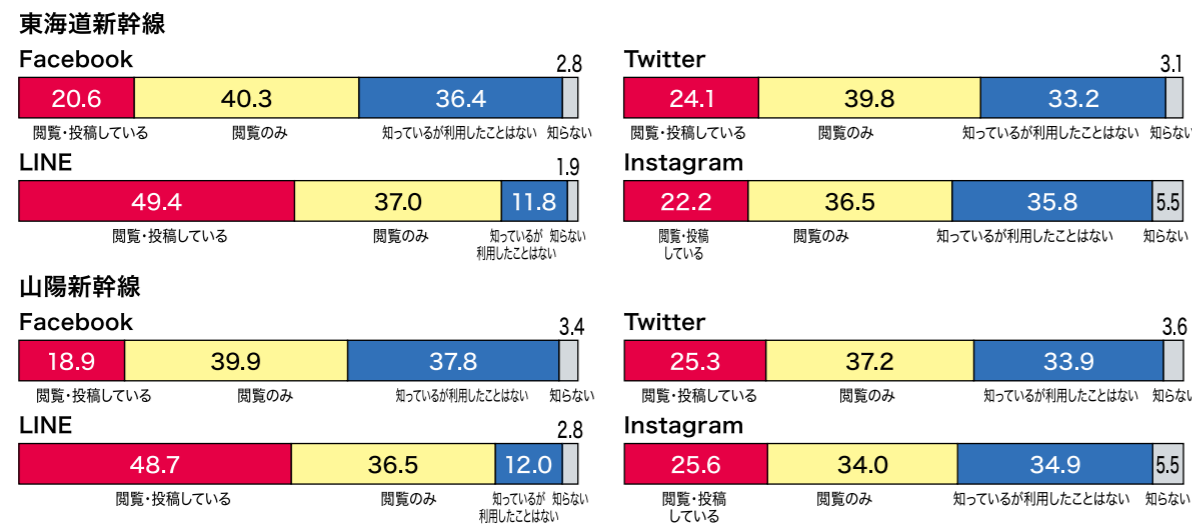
東海道新幹線

Facebook

| 20.6 | 40.3 | 36.4 | 2.8 |
|---|---|---|---|
| 閲覧・投稿している | 閲覧のみ | 知っているが利用したことはない | 知らない |

Twitter

| 24.1 | 39.8 | 33.2 | 3.1 |
|---|---|---|---|
| 閲覧・投稿している | 閲覧のみ | 知っているが利用したことはない | 知らない |

LINE

| 49.4 | 37.0 | 11.8 | 1.9 |
|---|---|---|---|
| 閲覧・投稿している | 閲覧のみ | 知っているが利用したことはない | 知らない |

Instagram

| 22.2 | 36.5 | 35.8 | 5.5 |
|---|---|---|---|
| 閲覧・投稿している | 閲覧のみ | 知っているが利用したことはない | 知らない |

山陽新幹線

Facebook

| 18.9 | 39.9 | 37.8 | 3.4 |
|---|---|---|---|
| 閲覧・投稿している | 閲覧のみ | 知っているが利用したことはない | 知らない |

Twitter

| 25.3 | 37.2 | 33.9 | 3.6 |
|---|---|---|---|
| 閲覧・投稿している | 閲覧のみ | 知っているが利用したことはない | 知らない |

LINE

| 48.7 | 36.5 | 12.0 | 2.8 |
|---|---|---|---|
| 閲覧・投稿している | 閲覧のみ | 知っているが利用したことはない | 知らない |

Instagram

| 25.6 | 34.0 | 34.9 | 5.5 |
|---|---|---|---|
| 閲覧・投稿している | 閲覧のみ | 知っているが利用したことはない | 知らない |